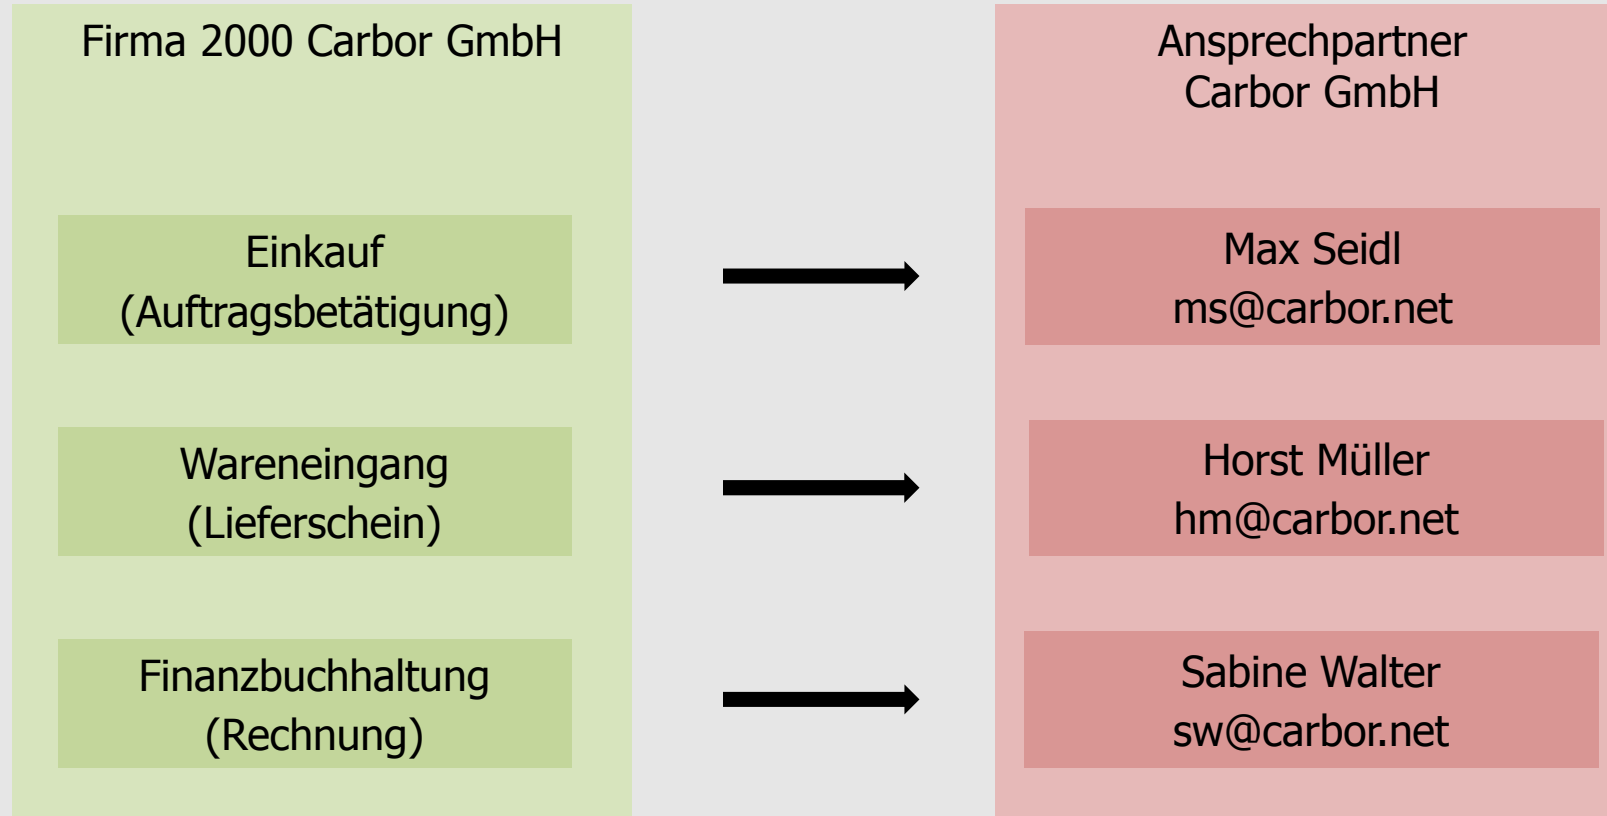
Firma 2000 Carbor GmbH

Einkauf
(Auftragsbetätigung)

Wareneingang
(Lieferschein)

Finanzbuchhaltung
(Rechnung)

Ansprechpartner
Carbor GmbH

Max Seidl
ms@carbor.net

Horst Müller
hm@carbor.net

Sabine Walter
sw@carbor.net